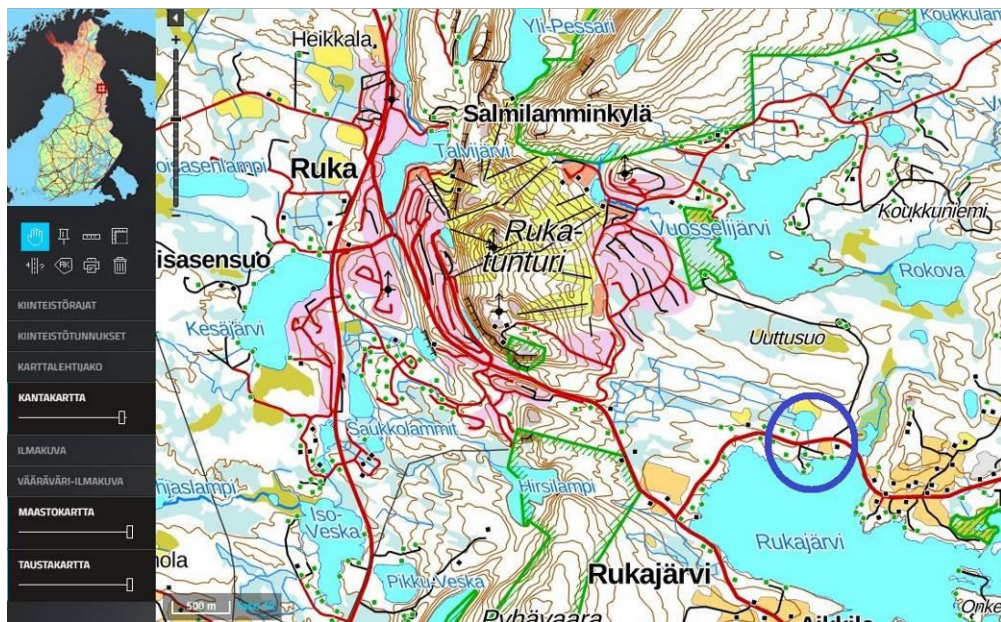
KIINTEISTÖRAJAT
KIINTEISTÖTUNNUKSET
KARTTALEHTIJAKO
KANTAKARTTA
ILMAKUVA
VÄÄRÄVÄRI-ILMAKUVA
MAASTOKARTTA
TAUSTAKARTTA

Heikkala
Yli-Pessari
Koukkulan
Salmilamminkylä
Ruka
Talvijärvi
oisasenlampi
Koukkuniemi
Ruka-tunturi
Vuosselijärvi
isasensuo
Rokova
Kesäjärvi
Uuttusuo
Saukkolammit
hjaslampi
Hirsilampi
Iso-Veska
Rukajärvi
nola
Pikku-Veska
Rukajärvi
Pyhävaara
Aikkila
Onke
500 m